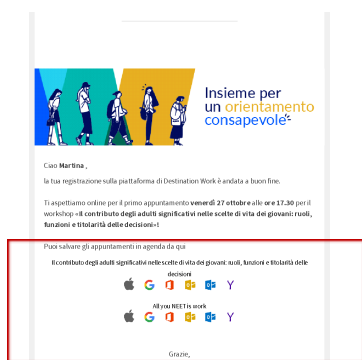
Insieme per un orientamento consapevole

Ciao Martina ,

la tua registrazione sulla piattaforma di Destination Work è andata a buon fine.

Ti aspettiamo online per il primo appuntamento venerdì 27 ottobre alle ore 17.30 per il workshop «Il contributo degli adulti significativi nelle scelte di vita dei giovani: ruoli, funzioni e titolarità delle decisioni»!

Puoi salvare gli appuntamenti in agenda da qui

Il contributo degli adulti significativi nelle scelte di vita dei giovani: ruoli, funzioni e titolarità delle decisioni

All you NEET is work

Grazie,